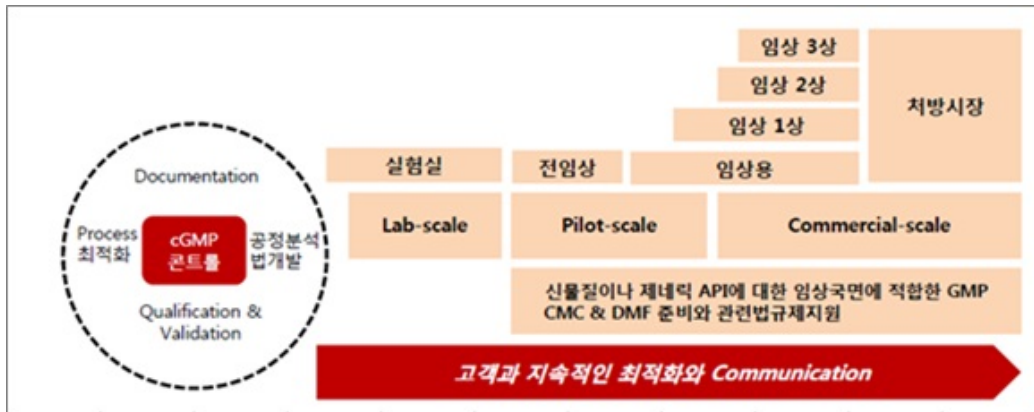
Documentation

Process 최적화

cGMP 콘트롤

공정분석 법개발

Qualification & Validation

임상 3상

임상 2상

임상 1상

처방시장

실험실

전임상

임상용

Lab-scale

Pilot-scale

Commercial-scale

신물질이나 제네릭 API에 대한 임상국면에 적합한 GMP CMC & DMF 준비와 관련법규제지원

고객과 지속적인 최적화와 Communication